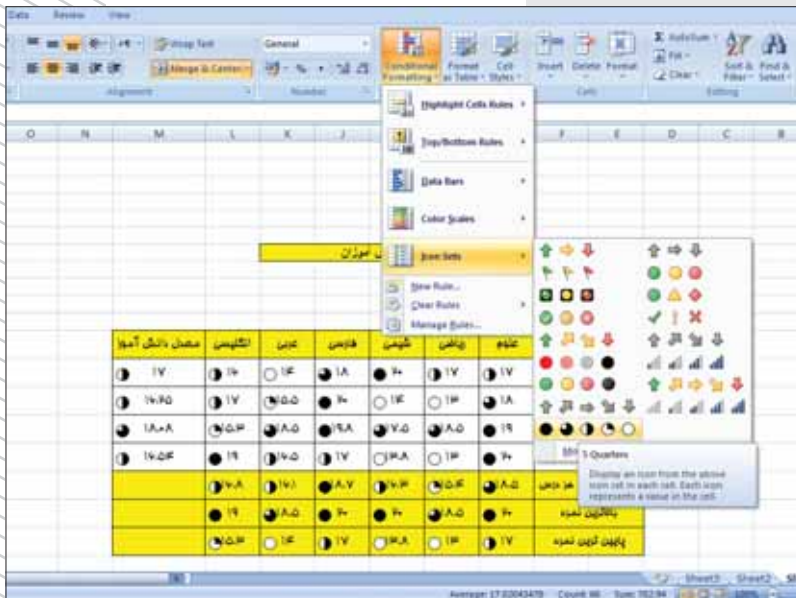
Data Review View

Wrap Text General
Merge & Center % , .00 .00
Alignment Number

Conditional Formatting Format as Table Cell Styles Insert Delete Format
Cells

AutoSum Fill Clear Sort & Filter Find & Select
Editing

O N M L K J F E D C B

Highlight Cells Rules
Top/Bottom Rules
Data Bars
Color Scales
Icon Sets
New Rule...
Clear Rules
Manage Rules...

5 Quarters
Display an icon from the above icon set in each cell. Each icon represents a value in the cell.

More

آموزان

| معدل دانش آموز | انگلیسی | عربی | فارسی | شیمی | ریاضی | علوم |
|---|---|---|---|---|---|---|
| ۱۷ | ۱۰ | ۱۴ | ۱۸ | ۲۰ | ۱۷ | ۱۷ |
| ۱۶.۶۵ | ۱۷ | ۵.۵ | ۲۰ | ۱۴ | ۱۴ | ۱۸ |
| ۱۸.۰۸ | ۵.۳ | ۸.۵ | ۱۹.۸ | ۷.۵ | ۸.۵ | ۱۹ |
| ۱۶.۵۴ | ۱۹ | ۶.۵ | ۱۷ | ۳.۸ | ۱۴ | ۲۰ |
| | ۷.۸ | ۷.۱ | ۸.۷ | ۷.۳ | ۵.۴ | ۸.۵ | هر درس |
| | ۱۹ | ۸.۵ | ۲۰ | ۲۰ | ۸.۵ | ۲۰ | بالاترین نمره |
| | ۵.۳ | ۱۴ | ۱۷ | ۳.۸ | ۱۴ | ۱۷ | پایین ترین نمره |

Sheet3 Sheet2
Average: 17.03043478 Count: 46 Sum: 783.94 100%